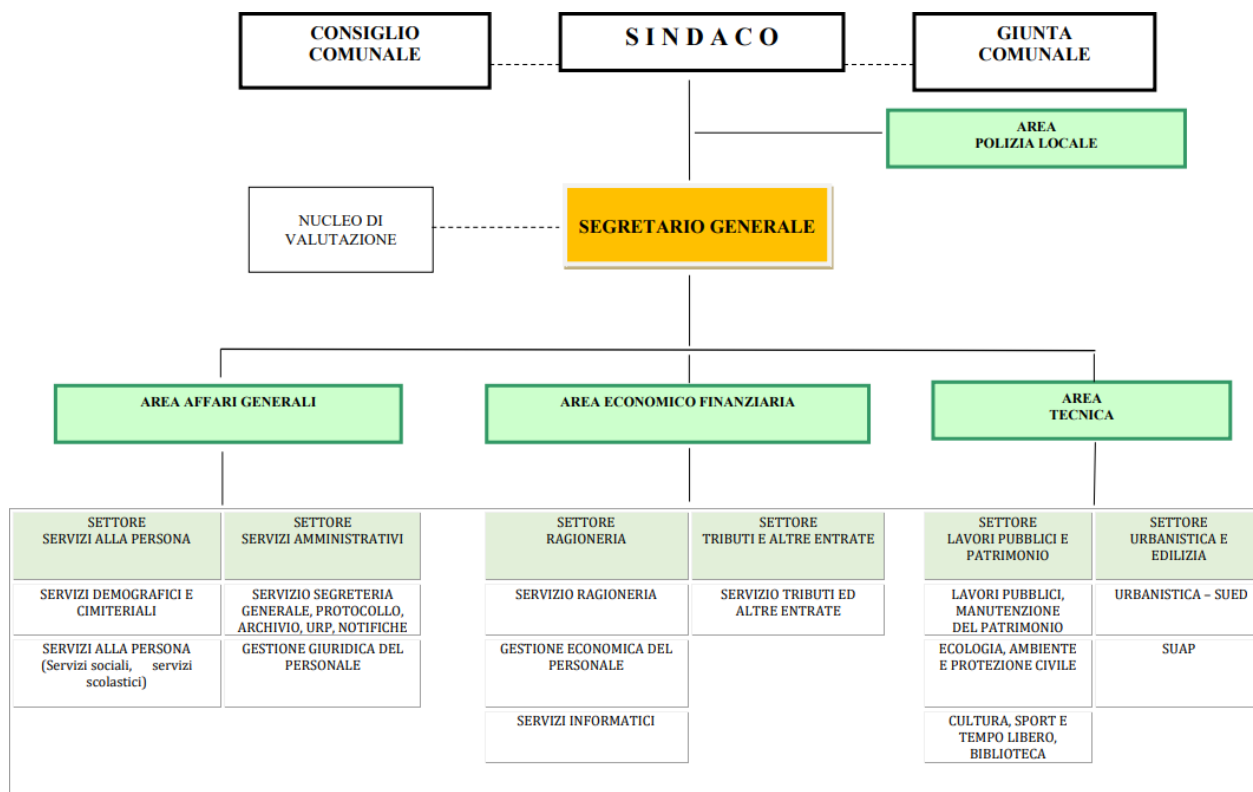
CONSIGLIO COMUNALE

S I N D A C O

GIUNTA COMUNALE

AREA POLIZIA LOCALE

NUCLEO DI VALUTAZIONE

SEGRETARIO GENERALE

AREA AFFARI GENERALI

AREA ECONOMICO FINANZIARIA

AREA TECNICA

SETTORE SERVIZI ALLA PERSONA

SERVIZI DEMOGRAFICI E CIMITERIALI

SERVIZI ALLA PERSONA (Servizi sociali, servizi scolastici)

SETTORE SERVIZI AMMINISTRATIVI

SERVIZIO SEGRETERIA GENERALE, PROTOCOLLO, ARCHIVIO, URP, NOTIFICHE

GESTIONE GIURIDICA DEL PERSONALE

SETTORE RAGIONERIA

SERVIZIO RAGIONERIA

GESTIONE ECONOMICA DEL PERSONALE

SERVIZI INFORMATICI

SETTORE TRIBUTI E ALTRE ENTRATE

SERVIZIO TRIBUTI ED ALTRE ENTRATE

SETTORE LAVORI PUBBLICI E PATRIMONIO

LAVORI PUBBLICI, MANUTENZIONE DEL PATRIMONIO

ECOLOGIA, AMBIENTE E PROTEZIONE CIVILE

CULTURA, SPORT E TEMPO LIBERO, BIBLIOTECA

SETTORE URBANISTICA E EDILIZIA

URBANISTICA – SUED

SUAP